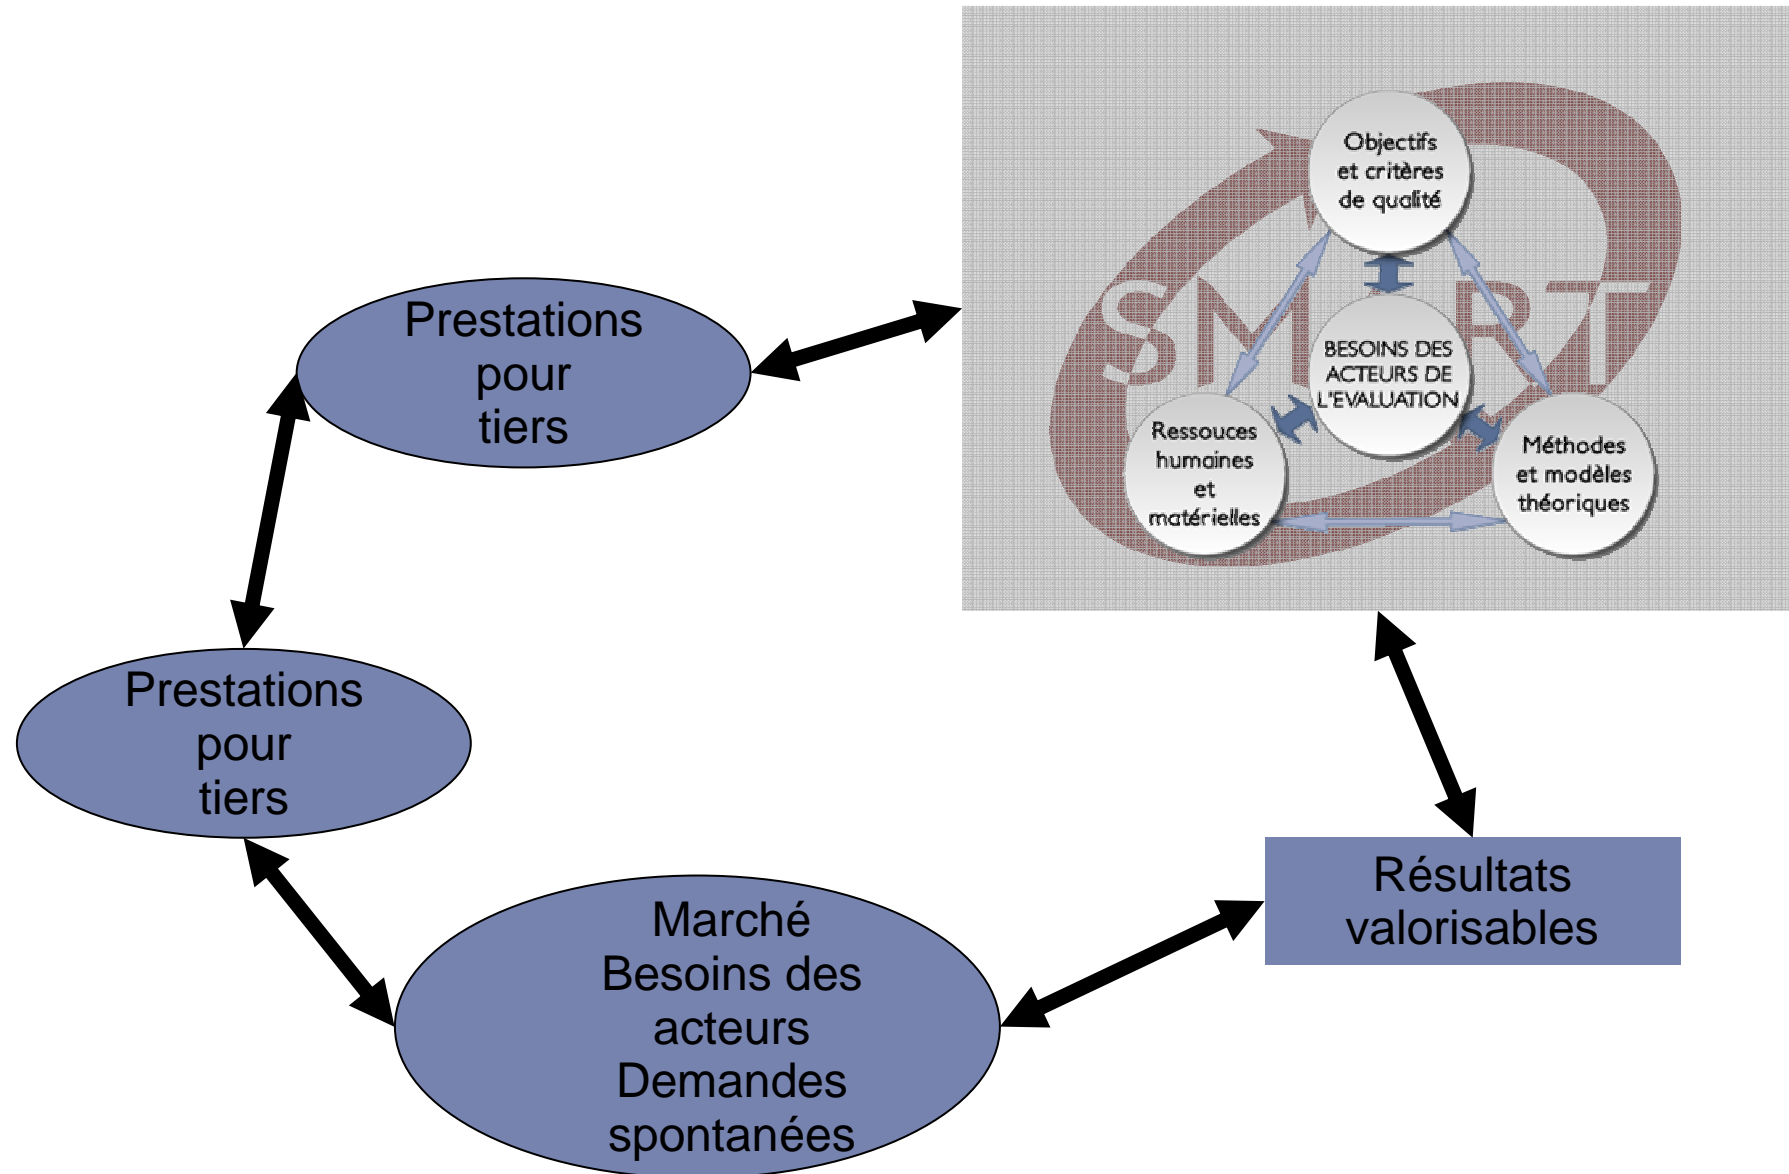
Prestations pour tiers

SM RT

Objectifs et critères de qualité

BESOINS DES ACTEURS DE L'EVALUATION

Ressouces humaines et matérielles

Méthodes et modèles théoriques

Prestations pour tiers

Résultats valorisables

Marché Besoins des acteurs Demandes spontanées